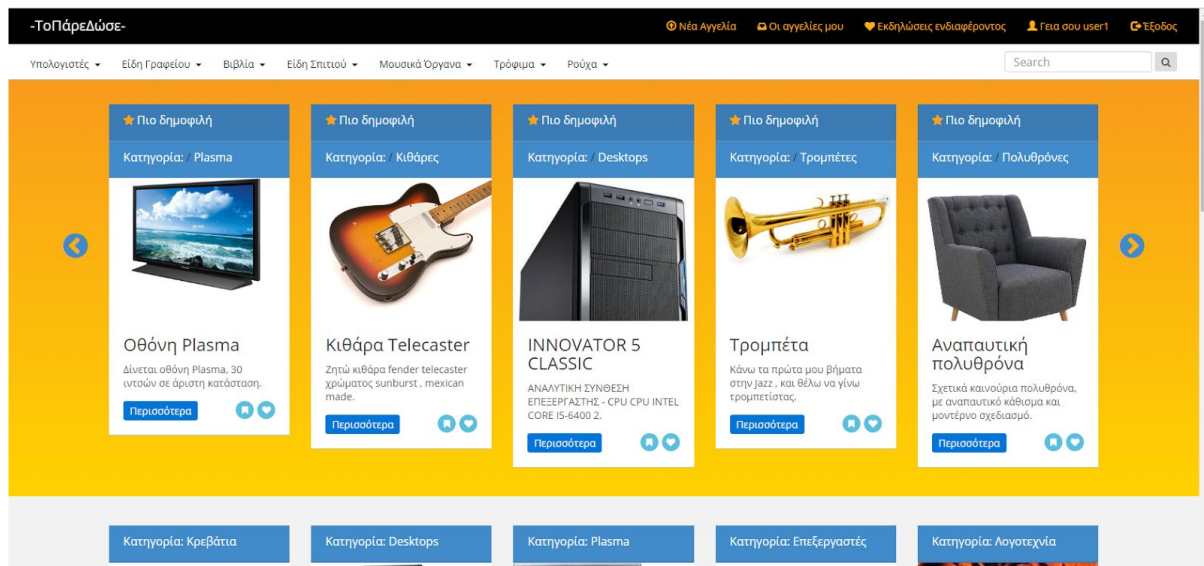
-ΤοΠάρεΔώσε-

Νέα Αγγελία   Οι αγγελίες μου   Εκδηλώσεις ενδιαφέροντος   Γεια σου user1   Έξοδος

Υπολογιστές ▾   Είδη Γραφείου ▾   Βιβλία ▾   Είδη Σπιτιού ▾   Μουσικά Όργανα ▾   Τρόφιμα ▾   Ρούχα ▾

Search

Πιο δημοφιλή
Κατηγορία: Plasma
Οθόνη Plasma
Δίνεται οθόνη Plasma, 30 ιντσών σε άριστη κατάσταση.
Περισσότερα

Πιο δημοφιλή
Κατηγορία: Κιθάρες
Κιθάρα Telecaster
Ζητώ κιθάρα fender telecaster χρώματος sunburst , mexican made.
Περισσότερα

Πιο δημοφιλή
Κατηγορία: Desktops
INNOVATOR 5 CLASSIC
ΑΝΑΛΥΤΙΚΗ ΣΥΝΘΕΣΗ ΕΠΕΞΕΡΓΑΣΤΗΣ - CPU CPU INTEL CORE I5-6400 2.
Περισσότερα

Πιο δημοφιλή
Κατηγορία: Τρομπέτες
Τρομπέτα
Κάνω τα πρώτα μου βήματα στην jazz , και θέλω να γίνω τρομπετίστας.
Περισσότερα

Πιο δημοφιλή
Κατηγορία: Πολυθρόνες
Αναπαυτική πολυθρόνα
Σχετικά καινούρια πολυθρόνα, με αναπαυτικό κάθισμα και μοντέρνο σχεδιασμό.
Περισσότερα

Κατηγορία: Κρεβάτια
Κατηγορία: Desktops
Κατηγορία: Plasma
Κατηγορία: Επεξεργαστές
Κατηγορία: Λογοτεχνία